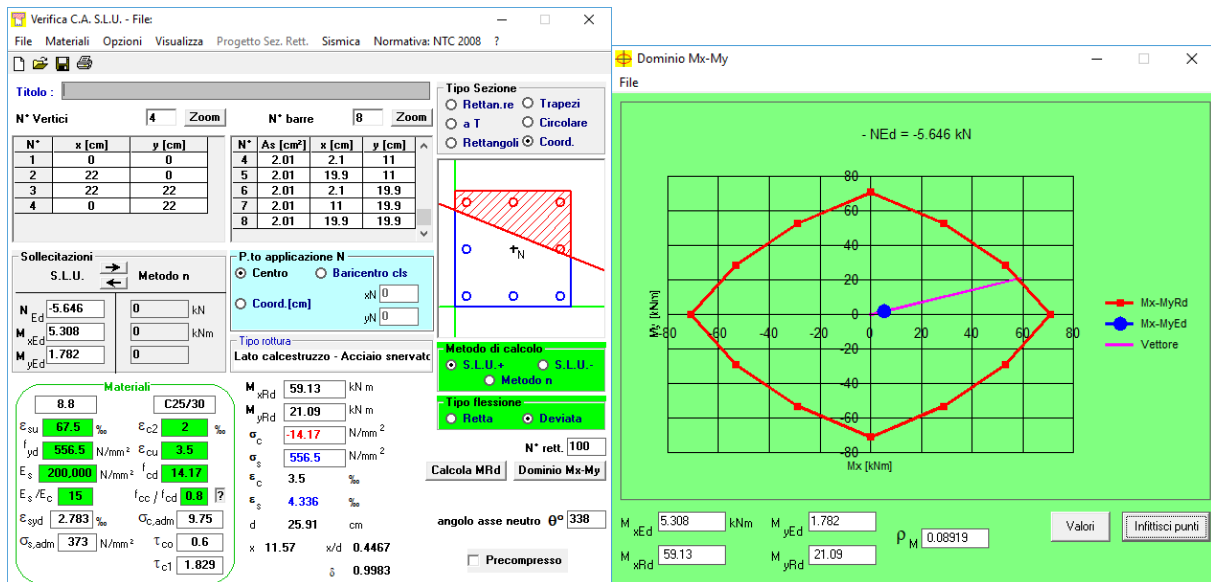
Verifica C.A. S.L.U. - File:

File Materiali Opzioni Visualizza Progetto Sez. Rett. Sismica Normativa: NTC 2008 ?

Titolo :

N° Vertici 4 Zoom

| N° | x [cm] | y [cm] |
|---|---|---|
| 1 | 0 | 0 |
| 2 | 22 | 0 |
| 3 | 22 | 22 |
| 4 | 0 | 22 |

N° barre 8 Zoom

| N° | As [cm²] | x [cm] | y [cm] |
|---|---|---|---|
| 4 | 2.01 | 2.1 | 11 |
| 5 | 2.01 | 19.9 | 11 |
| 6 | 2.01 | 2.1 | 19.9 |
| 7 | 2.01 | 11 | 19.9 |
| 8 | 2.01 | 19.9 | 19.9 |

Tipo Sezione
Rettan.re Trapezi
a T Circolare
Rettangoli Coord.

N

Sollecitazioni
S.L.U. Metodo n
$N_{Ed}$ -5.646 0 kN
$M_{xEd}$ 5.308 0 kNm
$M_{yEd}$ 1.782 0

P.to applicazione N
Centro Baricentro cls
Coord.[cm] xN 0 yN 0

Tipo rottura
Lato calcestruzzo - Acciaio snervato

Metodo di calcolo
S.L.U.+ S.L.U.-
Metodo n

Tipo flessione
Retta Deviata

N° rett. 100

Materiali
8.8 C25/30
$\varepsilon_{su}$ 67.5 ‰ $\varepsilon_{c2}$ 2 ‰
$f_{yd}$ 556.5 N/mm² $\varepsilon_{cu}$ 3.5
$E_s$ 200,000 N/mm² $f_{cd}$ 14.17
$E_s/E_c$ 15 $f_{cc}/f_{cd}$ 0.8 ?
$\varepsilon_{syd}$ 2.783 ‰ $\sigma_{c,adm}$ 9.75
$\sigma_{s,adm}$ 373 N/mm² $\tau_{co}$ 0.6
$\tau_{c1}$ 1.829

$M_{xRd}$ 59.13 kN m
$M_{yRd}$ 21.09 kN m
$\sigma_c$ -14.17 N/mm²
$\sigma_s$ 556.5 N/mm²
$\varepsilon_c$ 3.5 ‰
$\varepsilon_s$ 4.336 ‰
d 25.91 cm
x 11.57 x/d 0.4467
δ 0.9983

Calcola MRd Dominio Mx-My

angolo asse neutro θ° 338

Precompresso

Dominio Mx-My

File

- NEd = -5.646 kN

80 60 40 20 0 -20 -40 -60 -80
-80 -60 -40 -20 0 20 40 60 80
My [kNm]
Mx [kNm]

Mx-MyRd
Mx-MyEd
Vettore

$M_{xEd}$ 5.308 kNm $M_{yEd}$ 1.782
$M_{xRd}$ 59.13 $M_{yRd}$ 21.09
$\rho_M$ 0.08919

Valori Infittisci punti